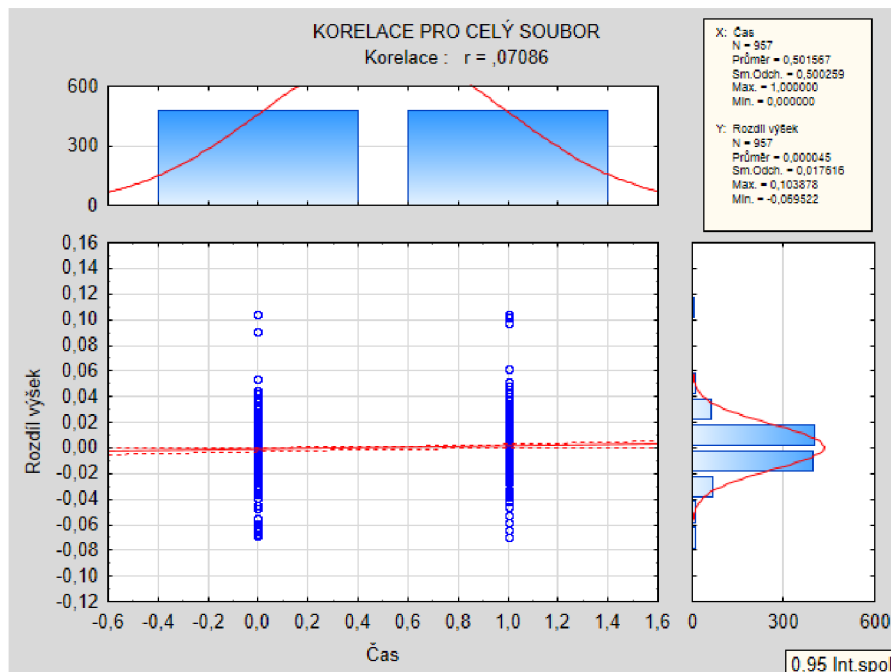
KORELACE PRO CELÝ SOUBOR
Korelace : r = ,07086

X: Čas
N = 957
Průměr = 0,501567
Sm.Odch. = 0,500259
Max. = 1,000000
Min. = 0,000000

Y: Rozdíl výšek
N = 957
Průměr = 0,000045
Sm.Odch. = 0,017616
Max. = 0,103878
Min. = -0,069522

600
300
0

0,16
0,14
0,12
0,10
0,08
0,06
0,04
0,02
0,00
-0,02
-0,04
-0,06
-0,08
-0,10
-0,12

Rozdíl výšek

-0,6 -0,4 -0,2 0,0 0,2 0,4 0,6 0,8 1,0 1,2 1,4 1,6

Čas

0 300 600

0,95 Int.spol